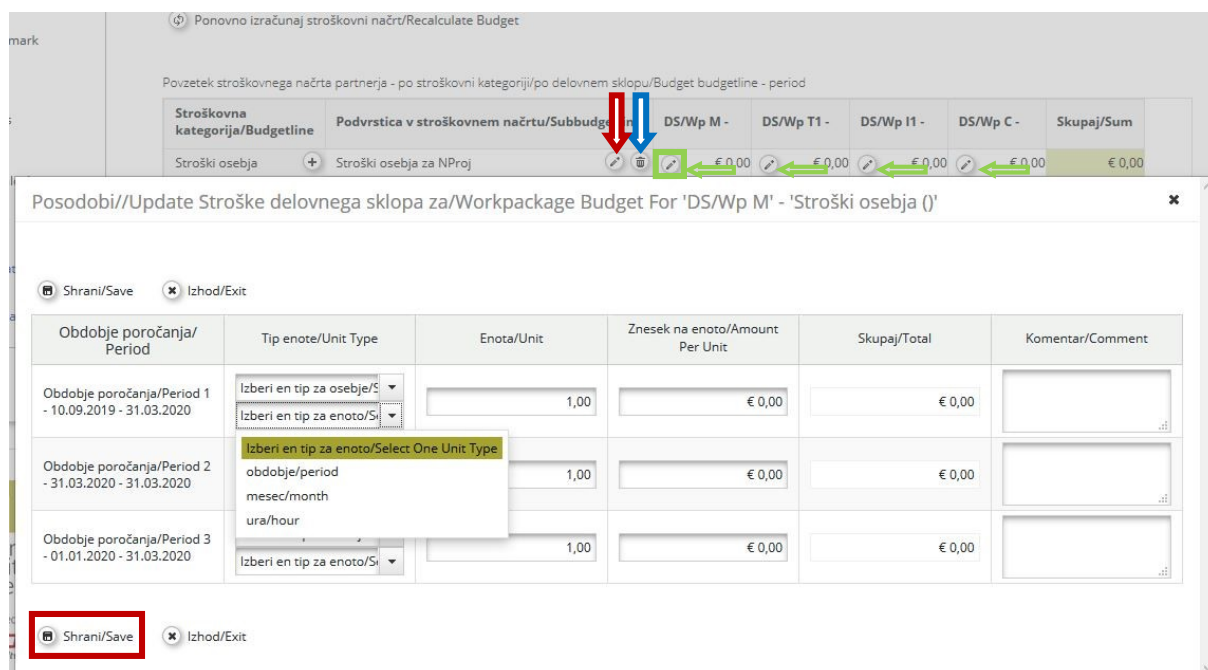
mark

Ponovno izračunaj stroškovni načrt/Recalculate Budget

Povzetek stroškovnega načrta partnerja - po stroškovni kategoriji/po delovnem sklopu/Budget budgetline - period

| Stroškovna kategorija/Budgetline | Podvrstica v stroškovnem načrtu/Subbudge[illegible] | DS/Wp M - | DS/Wp T1 - | DS/Wp I1 - | DS/Wp C - | Skupaj/Sum |
|---|---|---|---|---|---|---|
| Stroški osebja | Stroški osebja za NProj | € 0,00 | € 0,00 | € 0,00 | € 0,00 | € 0,00 |

Posodobi//Update Stroške delovnega sklopa za/Workpackage Budget For 'DS/Wp M' - 'Stroški osebja ()'

Shrani/Save  Izhod/Exit

| Obdobje poročanja/ Period | Tip enote/Unit Type | Enota/Unit | Znesek na enoto/Amount Per Unit | Skupaj/Total | Komentar/Comment |
|---|---|---|---|---|---|
| Obdobje poročanja/Period 1 - 10.09.2019 - 31.03.2020 | Izberi en tip za osebje/S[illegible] Izberi en tip za enoto/S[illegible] | 1,00 | € 0,00 | € 0,00 | |
| Obdobje poročanja/Period 2 - 31.03.2020 - 31.03.2020 | | 1,00 | € 0,00 | € 0,00 | |
| Obdobje poročanja/Period 3 - 01.01.2020 - 31.03.2020 | Izberi en tip za enoto/S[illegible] | 1,00 | € 0,00 | € 0,00 | |

Izberi en tip za enoto/Select One Unit Type
obdobje/period
mesec/month
ura/hour

Shrani/Save  Izhod/Exit